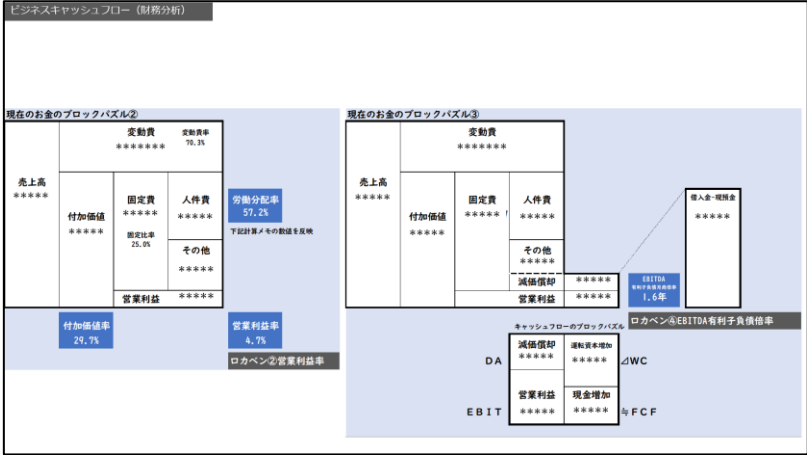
ビジネスキャッシュフロー（財務分析）

現在のお金のブロックパズル②

変動費
*******
変動費率
70.3%

売上高
*****

付加価値
*****

固定費
*****
固定比率
25.0%

人件費
*****

その他
*****

営業利益
*****

労働分配率
57.2%
下記計算メモの数値を反映

付加価値率
29.7%

営業利益率
4.7%

ロカベン②営業利益率

現在のお金のブロックパズル③

変動費
*******

売上高
*****

付加価値
*****

固定費
*****

人件費
*****

その他
*****

減価償却
*****

営業利益
*****

EBITDA
有利子負債倍率
1.6年

借入金−現預金
*****

ロカベン④EBITDA有利子負債倍率

キャッシュフローのブロックパズル

DA
減価償却
*****

運転資本増加
*****
⊿WC

EBIT
営業利益
*****

現金増加
*****
≒FCF